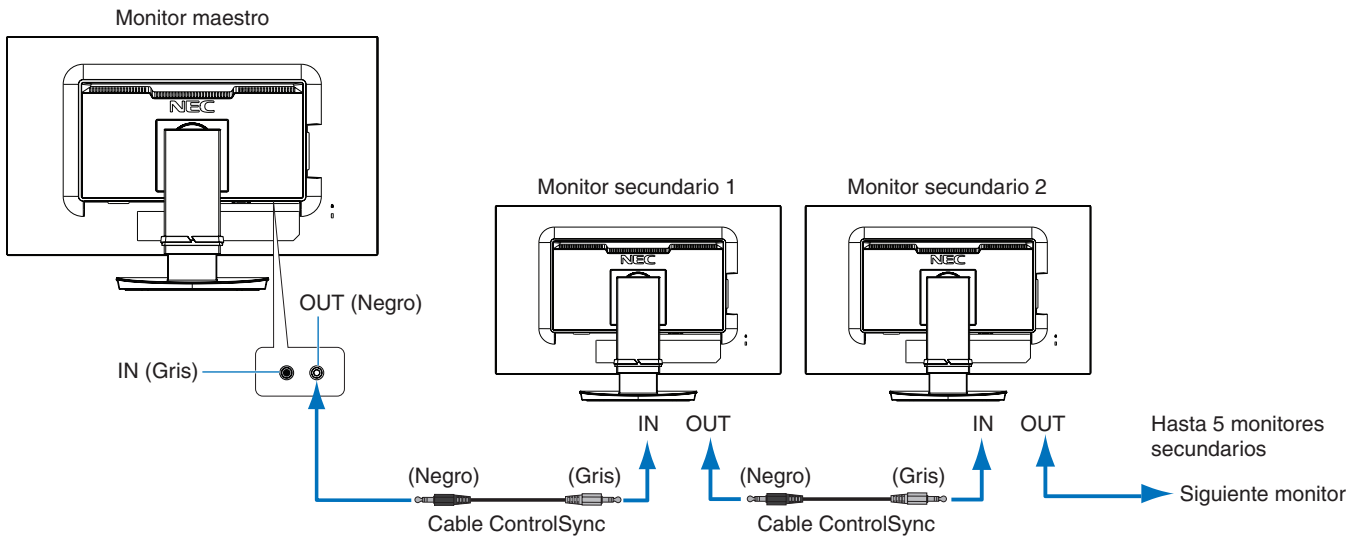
Monitor maestro

NEC

OUT (Negro)

IN (Gris)

Monitor secundario 1

NEC

Monitor secundario 2

NEC

IN OUT

IN OUT

Hasta 5 monitores secundarios

(Negro) (Gris)

Cable ControlSync

(Negro) (Gris)

Cable ControlSync

Siguiente monitor